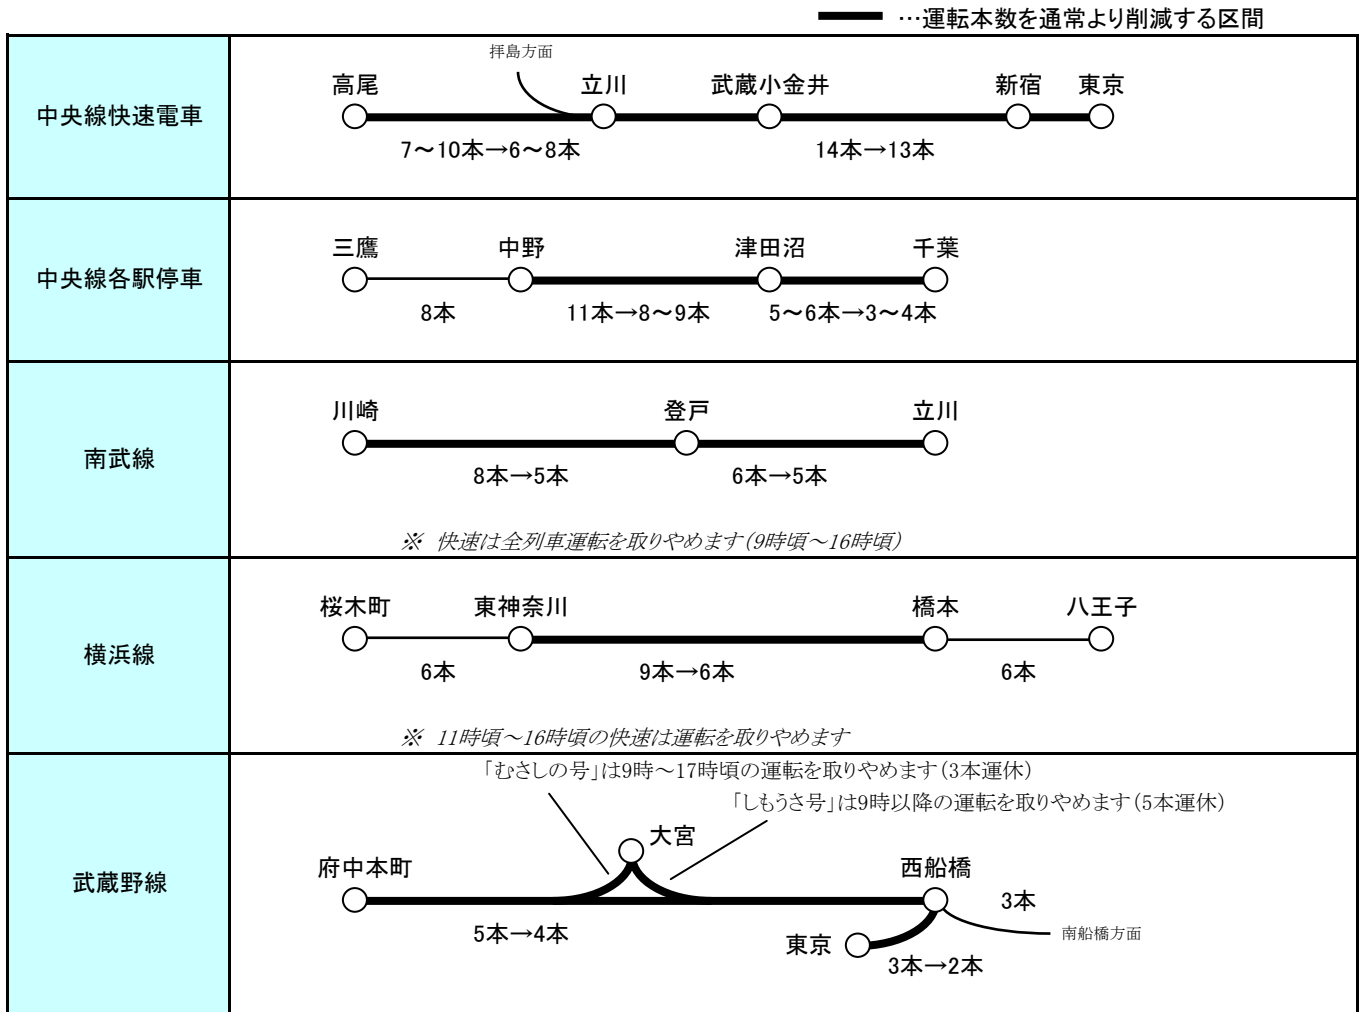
…運転本数を通常より削減する区間

| 中央線快速電車 | 拝島方面 高尾 立川 武蔵小金井 新宿 東京 7～10本→6～8本 14本→13本 |
|---|---|
| 中央線各駅停車 | 三鷹 中野 津田沼 千葉 8本 11本→8～9本 5～6本→3～4本 |
| 南武線 | 川崎 登戸 立川 8本→5本 6本→5本 ※ 快速は全列車運転を取りやめます(9時頃～16時頃) |
| 横浜線 | 桜木町 東神奈川 橋本 八王子 6本 9本→6本 6本 ※ 11時頃～16時頃の快速は運転を取りやめます |
| 武蔵野線 | 「むさしの号」は9時～17時頃の運転を取りやめます(3本運休) 「しもうさ号」は9時以降の運転を取りやめます(5本運休) 大宮 府中本町 西船橋 3本 南船橋方面 5本→4本 東京 3本→2本 |